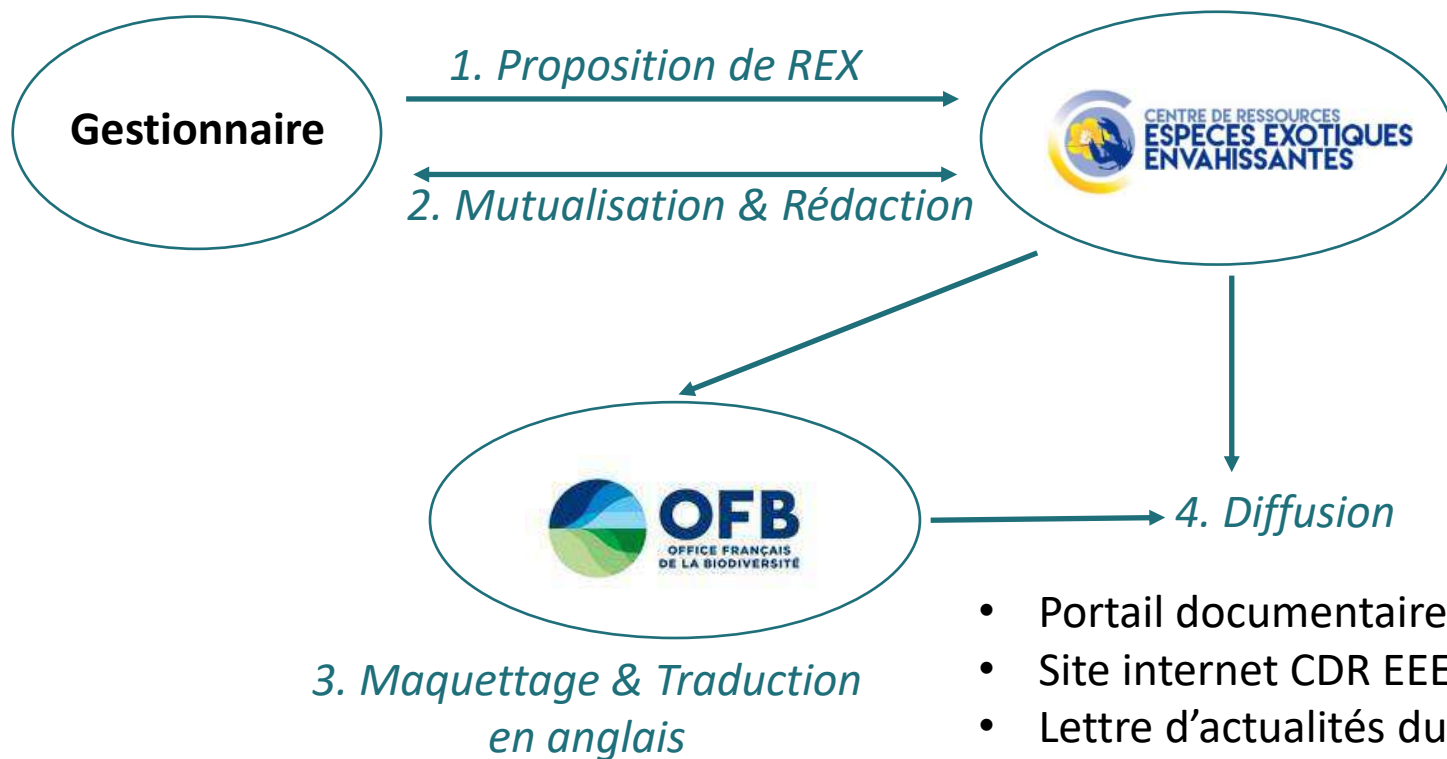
Gestionnaire

1. Proposition de REX

2. Mutualisation & Rédaction

CENTRE DE RESSOURCES
ESPECES EXOTIQUES
ENVAHISSANTES

OFB
OFFICE FRANÇAIS
DE LA BIODIVERSITÉ

3. Maquettage & Traduction en anglais

4. Diffusion

- Portail documentaire
- Site internet CDR EEE
- Lettre d'actualités du